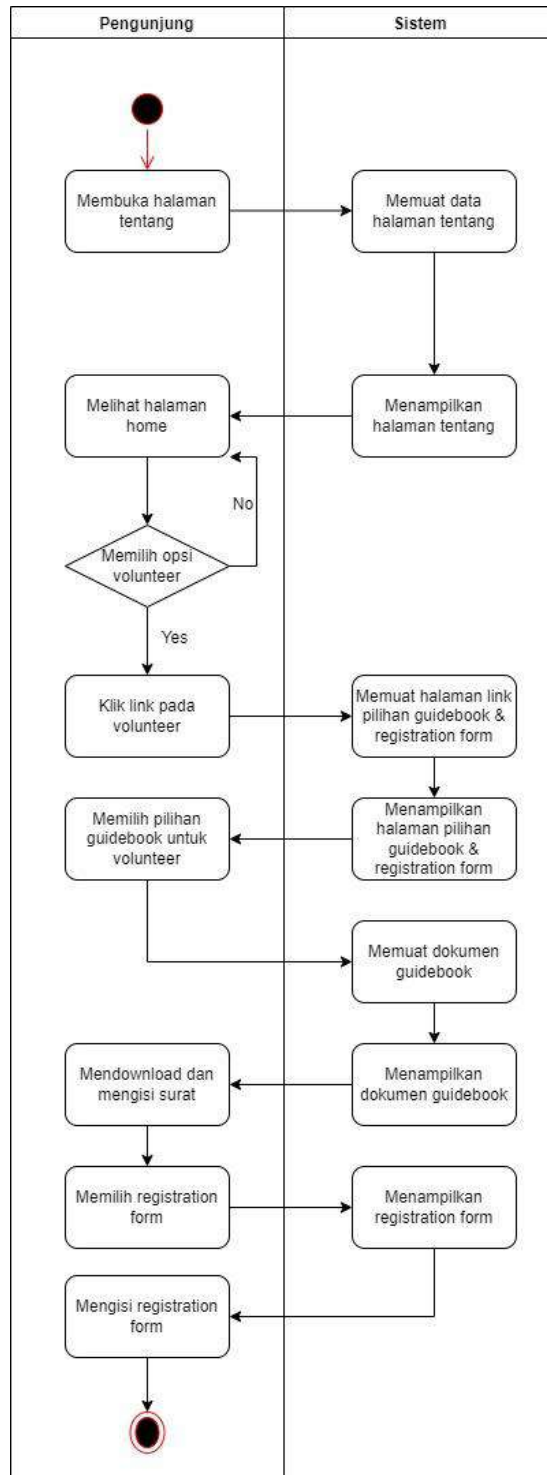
Pengunjung

Sistem

Membuka halaman tentang

Memuat data halaman tentang

Menampilkan halaman tentang

Melihat halaman home

No

Memilih opsi volunteer

Yes

Klik link pada volunteer

Memuat halaman link pilihan guidebook & registration form

Menampilkan halaman pilihan guidebook & registration form

Memilih pilihan guidebook untuk volunteer

Memuat dokumen guidebook

Menampilkan dokumen guidebook

Mendownload dan mengisi surat

Memilih registration form

Menampilkan registration form

Mengisi registration form